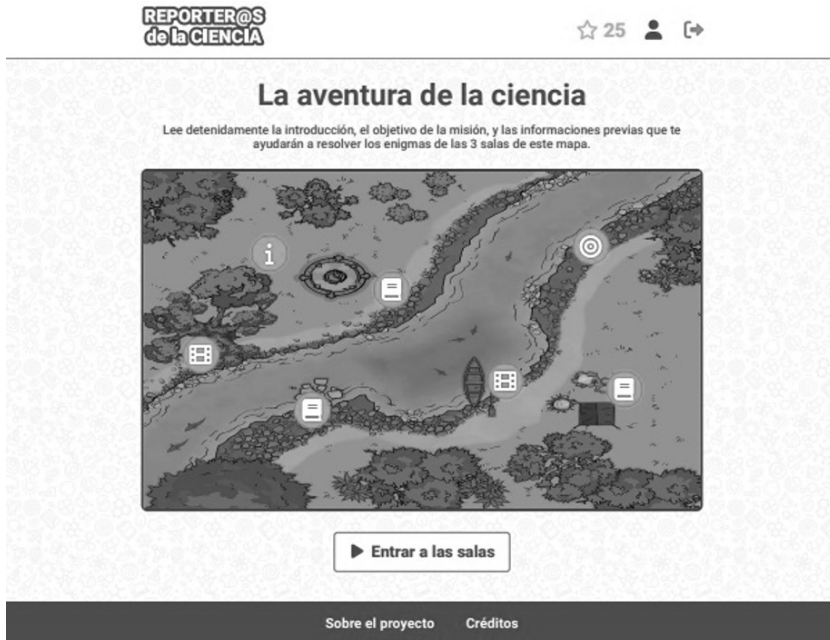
REPORTER@S de la CIENCIA

☆ 25

La aventura de la ciencia

Lee detenidamente la introducción, el objetivo de la misión, y las informaciones previas que te ayudarán a resolver los enigmas de las 3 salas de este mapa.

i

▶ Entrar a las salas

Sobre el proyecto Créditos